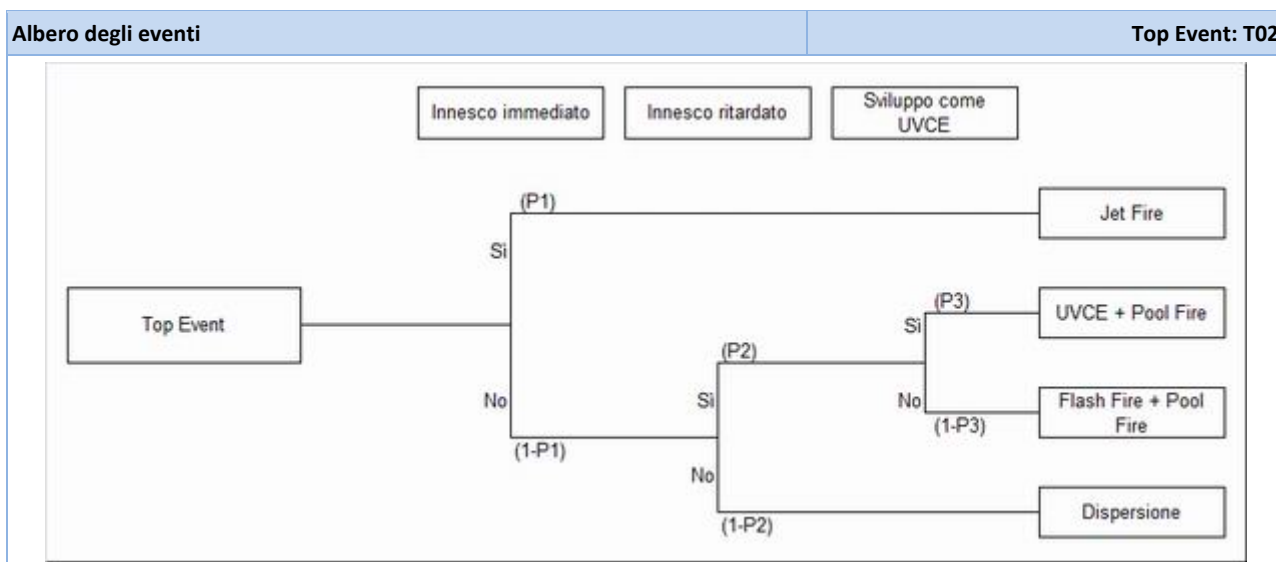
Albero degli eventi

Top Event: T02

Innesco immediato

Innesco ritardato

Sviluppo come UVCE

Top Event

(P1)

Si

Jet Fire

No

(1-P1)

(P2)

Si

No

(1-P2)

(P3)

Si

UVCE + Pool Fire

No

(1-P3)

Flash Fire + Pool Fire

Dispersione